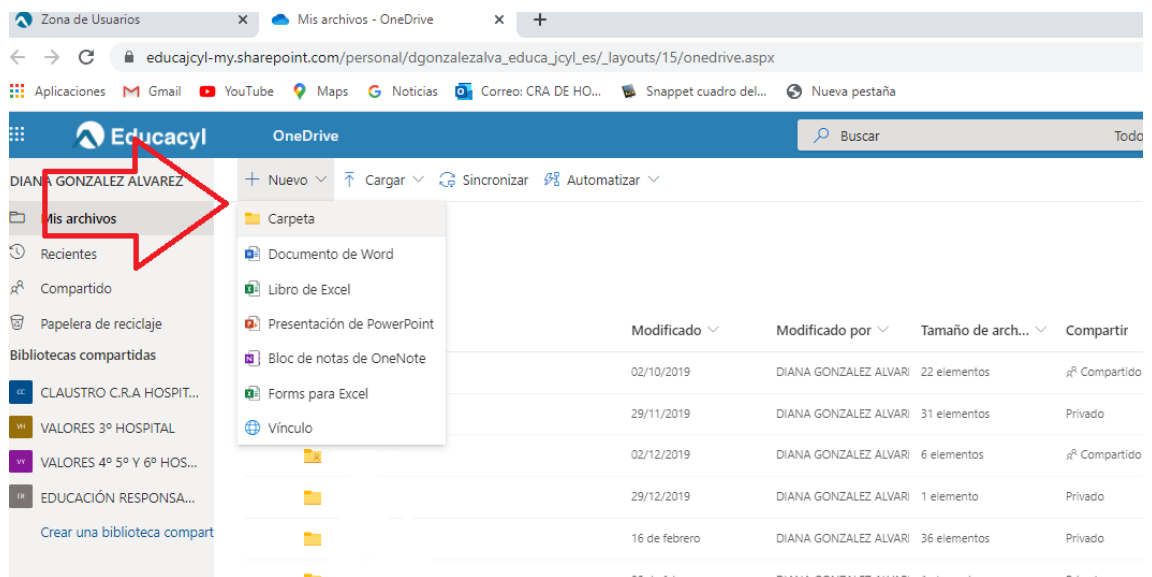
Zona de Usuarios ×
Mis archivos - OneDrive ×
+

educajcyl-my.sharepoint.com/personal/dgonzalezalva_educa_jcyl_es/_layouts/15/onedrive.aspx

Aplicaciones
Gmail
YouTube
Maps
Noticias
Correo: CRA DE HO...
Snappet cuadro del...
Nueva pestaña

Educacyl
OneDrive
Buscar
Todo

DIANA GONZALEZ ALVAREZ
Mis archivos
Recientes
Compartido
Papelera de reciclaje
Bibliotecas compartidas
CC CLAUSTRO C.R.A HOSPIT...
VH VALORES 3º HOSPITAL
VV VALORES 4º 5º Y 6º HOS...
ER EDUCACIÓN RESPONSA...
Crear una biblioteca compart

+ Nuevo
Cargar
Sincronizar
Automatizar

Carpeta
Documento de Word
Libro de Excel
Presentación de PowerPoint
Bloc de notas de OneNote
Forms para Excel
Vínculo

| Modificado | Modificado por | Tamaño de arch... | Compartir |
|---|---|---|---|
| 02/10/2019 | DIANA GONZALEZ ALVARI | 22 elementos | Compartido |
| 29/11/2019 | DIANA GONZALEZ ALVARI | 31 elementos | Privado |
| 02/12/2019 | DIANA GONZALEZ ALVARI | 6 elementos | Compartido |
| 29/12/2019 | DIANA GONZALEZ ALVARI | 1 elemento | Privado |
| 16 de febrero | DIANA GONZALEZ ALVARI | 36 elementos | Privado |